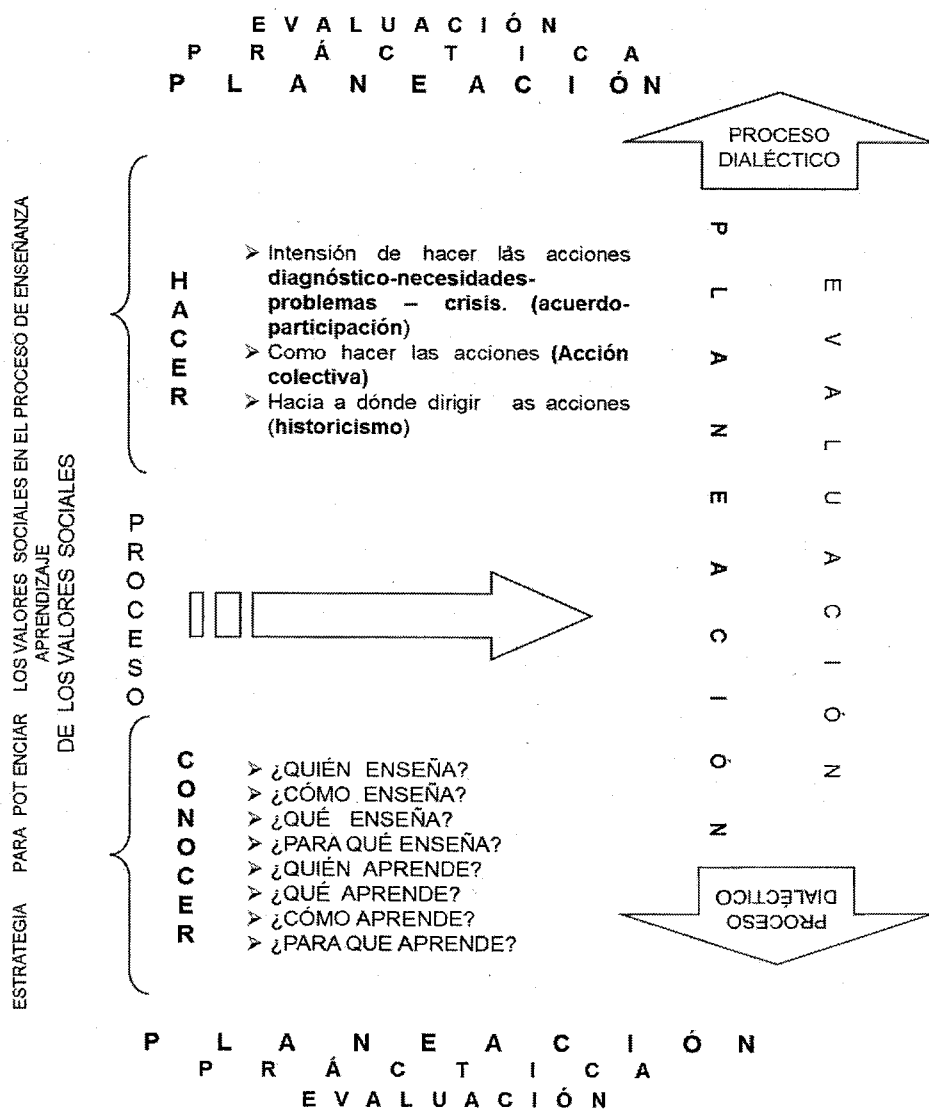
EVALUACIÓN
PRÁCTICA
PLANEACIÓN

PROCESO DIALÉCTICO

ESTRATEGIA PARA POTENCIAR LOS VALORES SOCIALES EN EL PROCESO DE ENSEÑANZA APRENDIZAJE DE LOS VALORES SOCIALES

HACER

➢ Intensión de hacer lás acciones **diagnóstico-necesidades-problemas – crisis. (acuerdo-participación)**
➢ Como hacer las acciones **(Acción colectiva)**
➢ Hacia a dónde dirigir as acciones **(historicismo)**

PROCESO

PLANEACIÓN

EVALUACIÓN

CONOCER

➢ ¿QUIÉN ENSEÑA?
➢ ¿CÓMO ENSEÑA?
➢ ¿QUÉ ENSEÑA?
➢ ¿PARA QUÉ ENSEÑA?
➢ ¿QUIÉN APRENDE?
➢ ¿QUÉ APRENDE?
➢ ¿CÓMO APRENDE?
➢ ¿PARA QUE APRENDE?

PROCESO DIALÉCTICO

PLANEACIÓN
PRÁCTICA
EVALUACIÓN